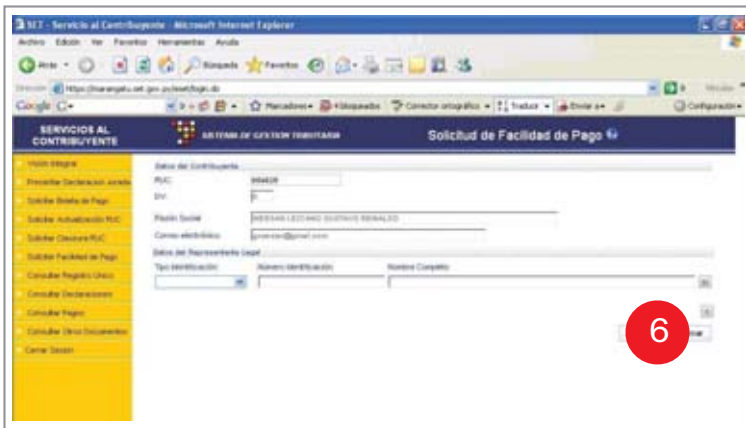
SET - Servicio al Contribuyente - Microsoft Internet Explorer

Archivo Edición Ver Favoritos Herramientas Ayuda

Atrás Búsqueda Favoritos

Dirección https://marangatu.set.gov.py/eset/login.do

Google Marcadores Bloqueados Corrector ortográfico Traducir Enviar a Configuración

SERVICIOS AL CONTRIBUYENTE

SISTEMA DE GESTION TRIBUTARIA

Solicitud de Facilidad de Pago

Visión Integral
Presentar Declaración Jurada
Solicitar Boleta de Pago
Solicitar Actualización RUC
Solicitar Clausura RUC
Solicitar Facilidad de Pago
Consultar Registro Único
Consultar Declaraciones
Consultar Pagos
Consultar Otros Documentos
Cerrar Sesión

Datos del Contribuyente
RUC: 000000
DV: 0
Razón Social: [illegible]
Correo electrónico: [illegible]@gmail.com

Datos del Representante Legal
Tipo Identificación
Número Identificación
Nombre Completo

6

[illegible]ar